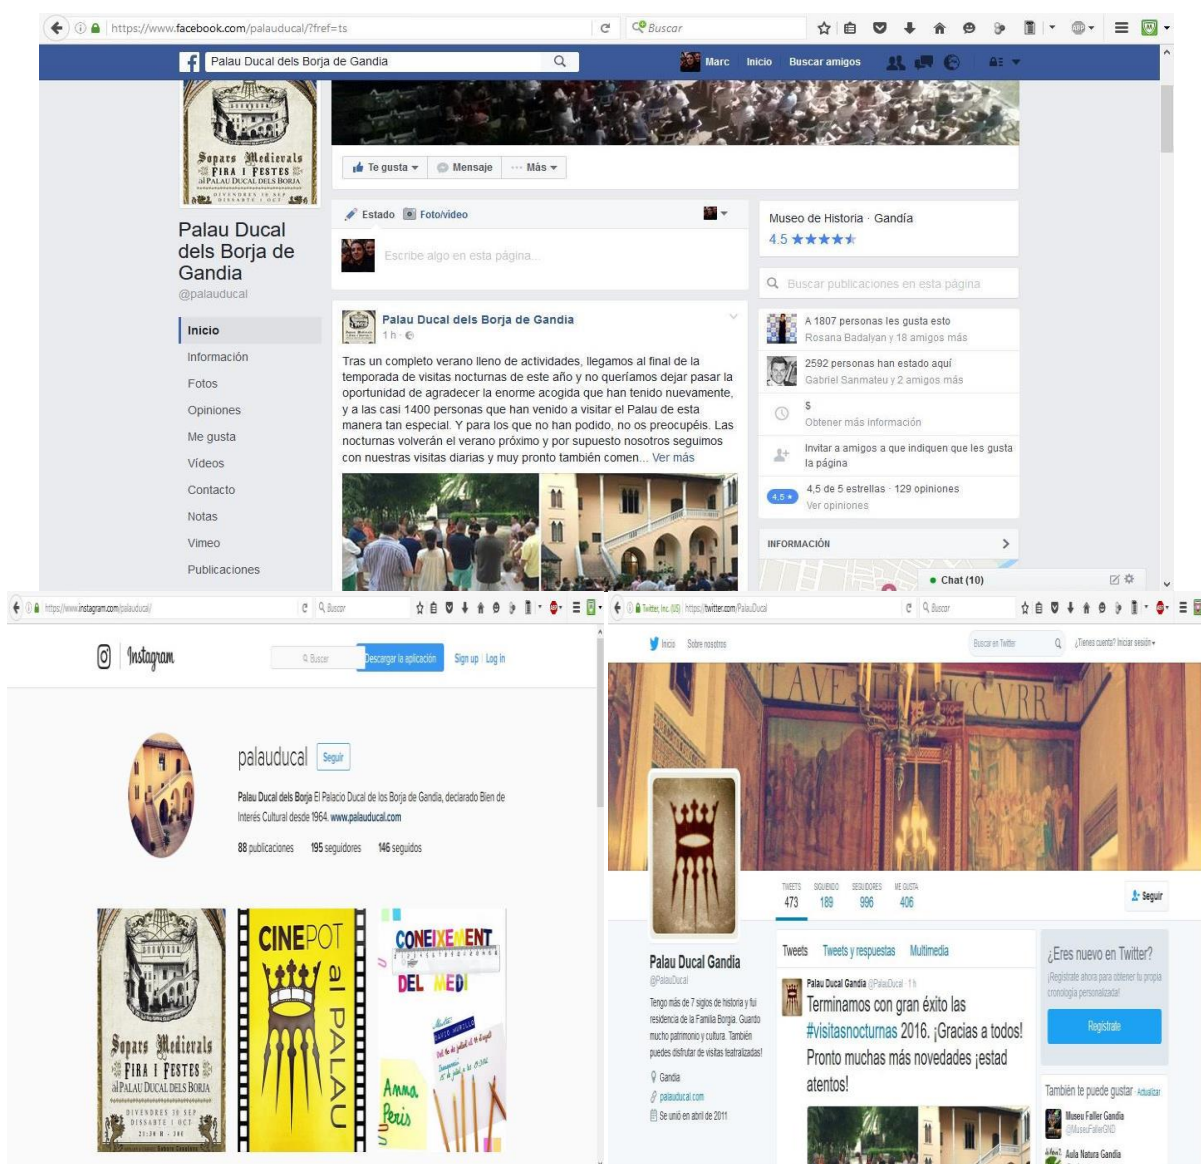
https://www.facebook.com/palauducal/?fref=ts

Buscar

Palau Ducal dels Borja de Gandia

Marc Inicio Buscar amigos

Sopars Medievals FIRA I FESTES al PALAU DUCAL DELS BORJA DIVENDRES 19 SEP DISSABTE 1 OCT

Te gusta Mensaje ··· Más

Palau Ducal dels Borja de Gandia
@palauducal

Inicio
Información
Fotos
Opiniones
Me gusta
Vídeos
Contacto
Notas
Vimeo
Publicaciones

Estado Foto/vídeo

Escribe algo en esta página...

Palau Ducal dels Borja de Gandia
1 h

Tras un completo verano lleno de actividades, llegamos al final de la temporada de visitas nocturnas de este año y no queríamos dejar pasar la oportunidad de agradecer la enorme acogida que han tenido nuevamente, y a las casi 1400 personas que han venido a visitar el Palau de esta manera tan especial. Y para los que no han podido, no os preocupéis. Las nocturnas volverán el verano próximo y por supuesto nosotros seguimos con nuestras visitas diarias y muy pronto también comen... Ver más

Museo de Historia · Gandía
4.5

Buscar publicaciones en esta página

A 1807 personas les gusta esto
Rosana Badalyan y 18 amigos más

2592 personas han estado aquí
Gabriel Sanmateu y 2 amigos más

$
Obtener más información

Invitar a amigos a que indiquen que les gusta la página

4.5 de 5 estrellas · 129 opiniones
Ver opiniones

INFORMACIÓN

Chat (10)

https://www.instagram.com/palauducal/

Instagram

Buscar

Descargar la aplicación

Sign up | Log in

palauducal Seguir

Palau Ducal dels Borja El Palacio Ducal de los Borja de Gandia, declarado Bien de Interés Cultural desde 1964. www.palauducal.com

88 publicaciones 195 seguidores 146 seguidos

Sopars Medievals FIRA I FESTES al PALAU DUCAL DELS BORJA DIVENDRES 19 SEP DISSABTE 1 OCT

CINEPOT al PALAU

CONEIXEMENT DEL MEDI

Anna Peris

https://twitter.com/PalauDucal

Inicio Sobre nosotros

Buscar en Twitter

¿Tienes cuenta? Iniciar sesión

AVE

TWEETS 473 SIGUIENDO 189 SEGUIDORES 996 ME GUSTA 406

Seguir

Palau Ducal Gandia
@PalauDucal

Tengo más de 7 siglos de historia y fui residencia de la Familia Borgia. Guardo mucho patrimonio y cultura. También puedes disfrutar de visitas teatralizadas!

Gandia
palauducal.com
Se unió en abril de 2011

Tweets Tweets y respuestas Multimedia

Palau Ducal Gandia @PalauDucal · 1 h
Terminamos con gran éxito las #visitasnocturnas 2016. ¡Gracias a todos! Pronto muchas más novedades ¡estad atentos!

¿Eres nuevo en Twitter?
¡Regístrate ahora para obtener tu propia cronología personalizada!

Regístrate

También te puede gustar Actualizar

Museu Faller Gandia @MuseuFallerGND

Aula Natura Gandia